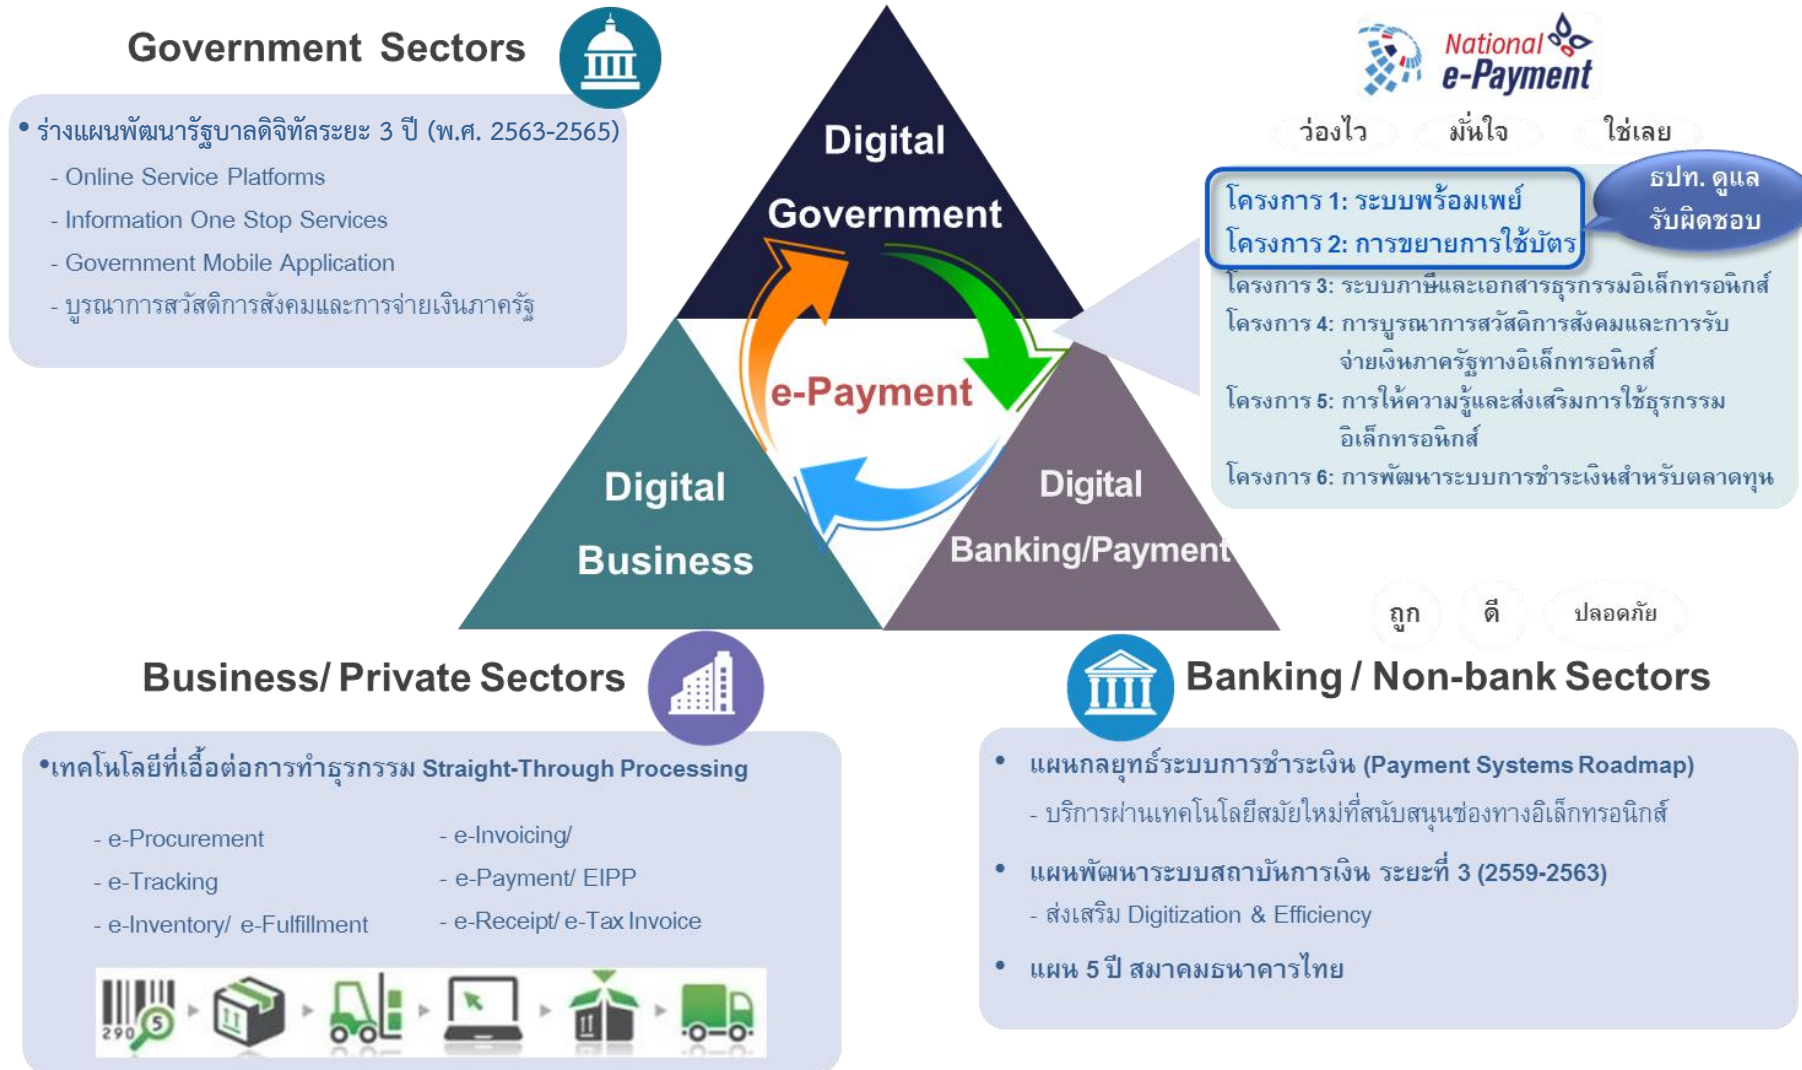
Government Sectors

• ร่างแผนพัฒนารัฐบาลดิจิทัลระยะ 3 ปี (พ.ศ. 2563-2565)
- Online Service Platforms
- Information One Stop Services
- Government Mobile Application
- บูรณาการสวัสดิการสังคมและการจ่ายเงินภาครัฐ

Digital Government

e-Payment

Digital Business

Digital Banking/Payment

National e-Payment

ว่องไว มั่นใจ ใช่เลย

โครงการ 1: ระบบพร้อมเพย์
โครงการ 2: การขยายการใช้บัตร

ธปท. ดูแล รับผิดชอบ

โครงการ 3: ระบบภาษีและเอกสารธุรกรรมอิเล็กทรอนิกส์
โครงการ 4: การบูรณาการสวัสดิการสังคมและการรับจ่ายเงินภาครัฐทางอิเล็กทรอนิกส์
โครงการ 5: การให้ความรู้และส่งเสริมการใช้ธุรกรรมอิเล็กทรอนิกส์
โครงการ 6: การพัฒนาระบบการชำระเงินสำหรับตลาดทุน

ถูก ดี ปลอดภัย

Business/ Private Sectors

•เทคโนโลยีที่เอื้อต่อการทำธุรกรรม Straight-Through Processing

- e-Procurement
- e-Tracking
- e-Inventory/ e-Fulfillment
- e-Invoicing/
- e-Payment/ EIPP
- e-Receipt/ e-Tax Invoice

290 5

Banking / Non-bank Sectors

• แผนกลยุทธ์ระบบการชำระเงิน (Payment Systems Roadmap)
- บริการผ่านเทคโนโลยีสมัยใหม่ที่สนับสนุนช่องทางอิเล็กทรอนิกส์
• แผนพัฒนาระบบสถาบันการเงิน ระยะที่ 3 (2559-2563)
- ส่งเสริม Digitization & Efficiency
• แผน 5 ปี สมาคมธนาคารไทย